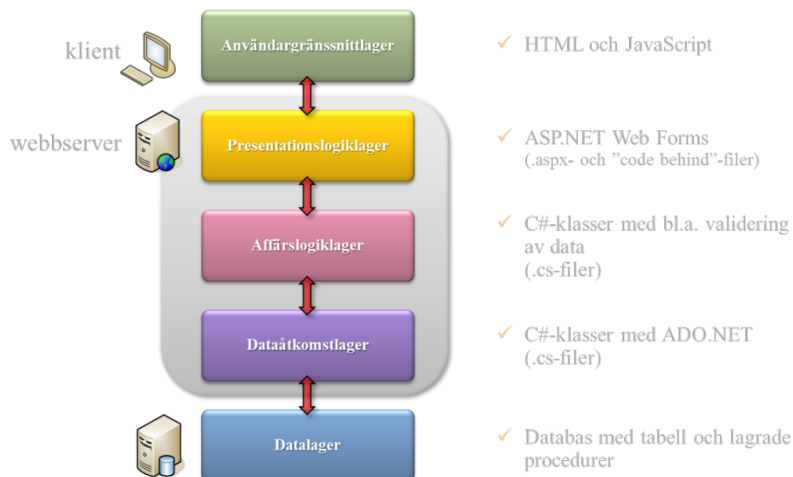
klient

Användargränssnittlager

✓ HTML och JavaScript

webbserver

Presentationslogiklager

✓ ASP.NET Web Forms (.aspx- och ”code behind”-filer)

Affärslogiklager

✓ C#-klasser med bl.a. validering av data (.cs-filer)

Dataåtkomstlager

✓ C#-klasser med ADO.NET (.cs-filer)

Datalager

✓ Databas med tabell och lagrade procedurer